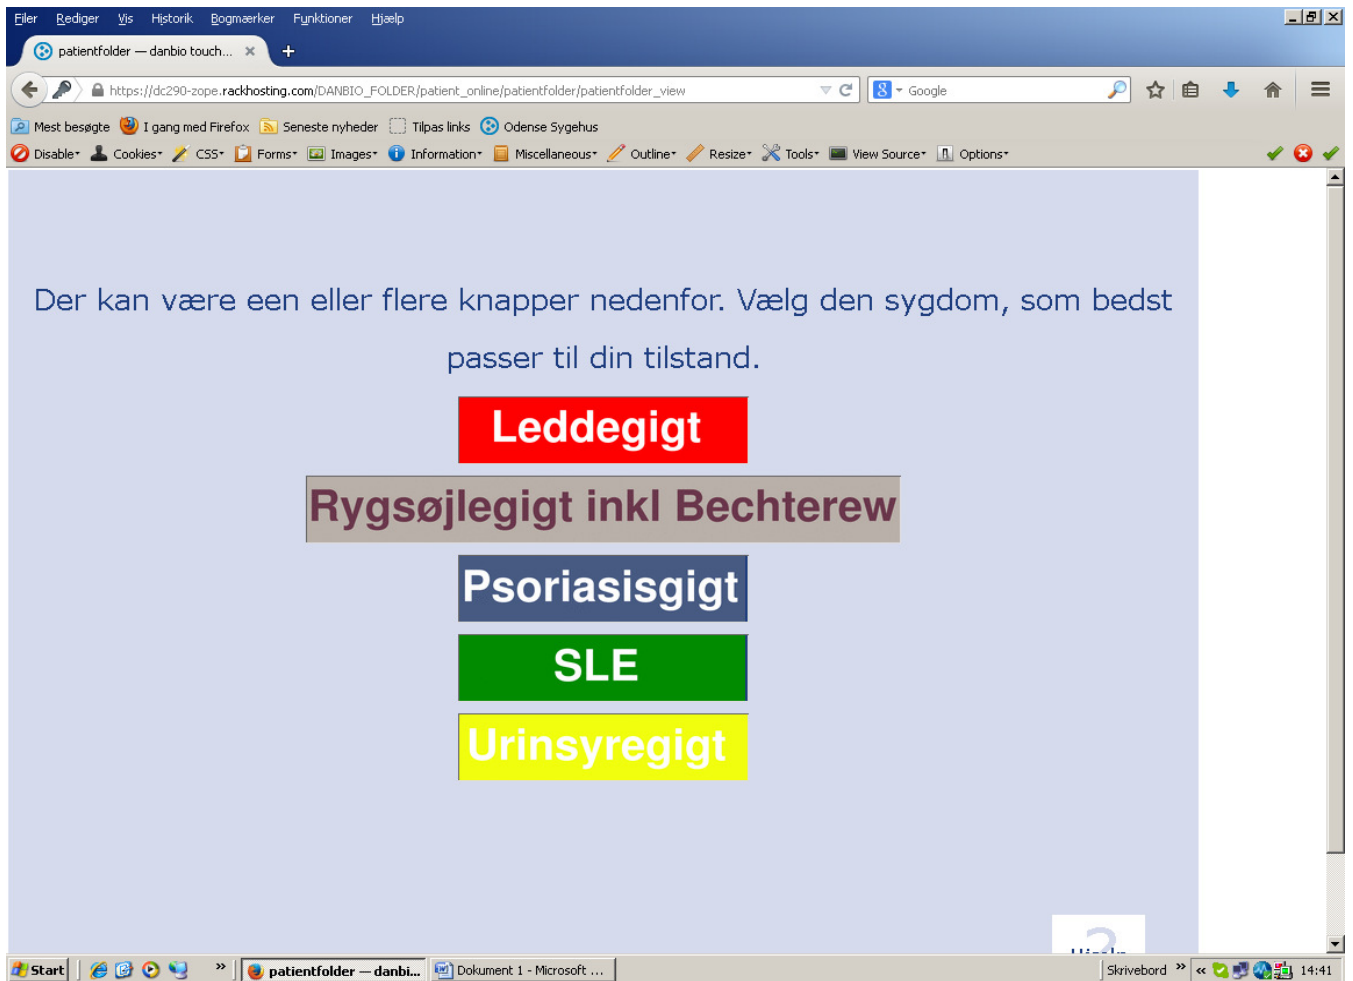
Filer Rediger Vis Historik Bogmærker Funktioner Hjælp

patientfolder — danbio touch...

https://dc290-zope.rackhosting.com/DANBIO_FOLDER/patient_online/patientfolder/patientfolder_view

Google

Mest besøgte I gang med Firefox Seneste nyheder Tilpas links Odense Sygehus

Disable Cookies CSS Forms Images Information Miscellaneous Outline Resize Tools View Source Options

Der kan være een eller flere knapper nedenfor. Vælg den sygdom, som bedst passer til din tilstand.

Leddegigt

Rygsøjlegigt inkl Bechterew

Psoriasisgigt

SLE

Urinsyregigt

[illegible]

Start patientfolder — danbi... Dokument 1 - Microsoft ... Skrivebord 14:41